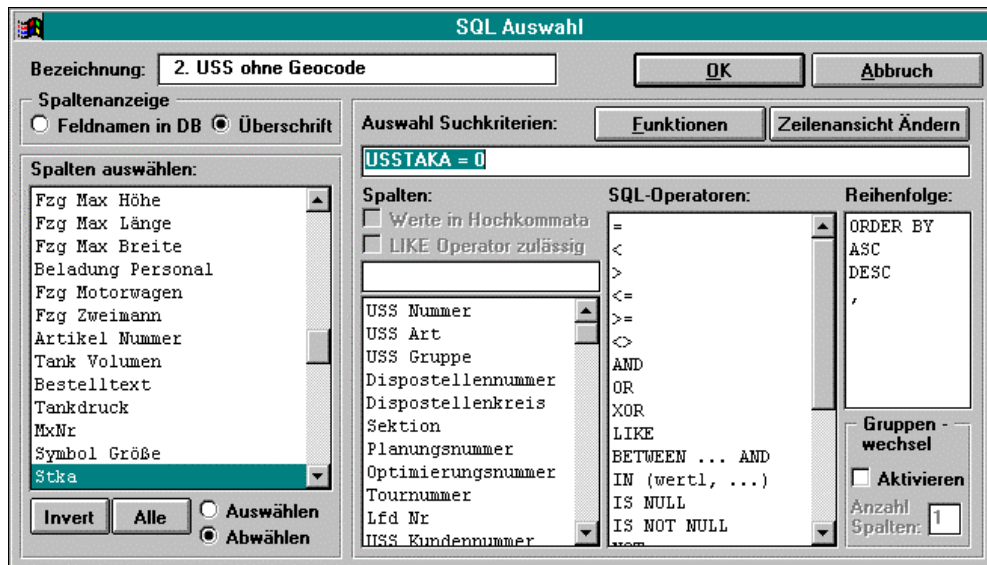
SQL Auswahl

Bezeichnung: 2. USS ohne Geocode

OK

Abbruch

Spaltenanzeige

Feldnamen in DB

Überschrift

Auswahl Suchkriterien:

Funktionen

Zeilenansicht Ändern

USSTAKA = 0

Spalten auswählen:

Fzg Max Höhe
Fzg Max Länge
Fzg Max Breite
Beladung Personal
Fzg Motorwagen
Fzg Zweimann
Artikel Nummer
Tank Volumen
Bestelltext
Tankdruck
MxNr
Symbol Größe
Stka

Invert

Alle

Auswählen

Abwählen

Spalten:

Werte in Hochkommata

LIKE Operator zulässig

USS Nummer
USS Art
USS Gruppe
Dispostellennummer
Dispostellenkreis
Sektion
Planungsnummer
Optimierungsnummer
Tournummer
Lfd Nr
USS Kundennummer

SQL-Operatoren:

=
<
>
<=
>=
<>
AND
OR
XOR
LIKE
BETWEEN ... AND
IN (wertl, ...)
IS NULL
IS NOT NULL
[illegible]

Reihenfolge:

ORDER BY
ASC
DESC
,

Gruppen - wechsel

Aktivieren

Anzahl Spalten: 1